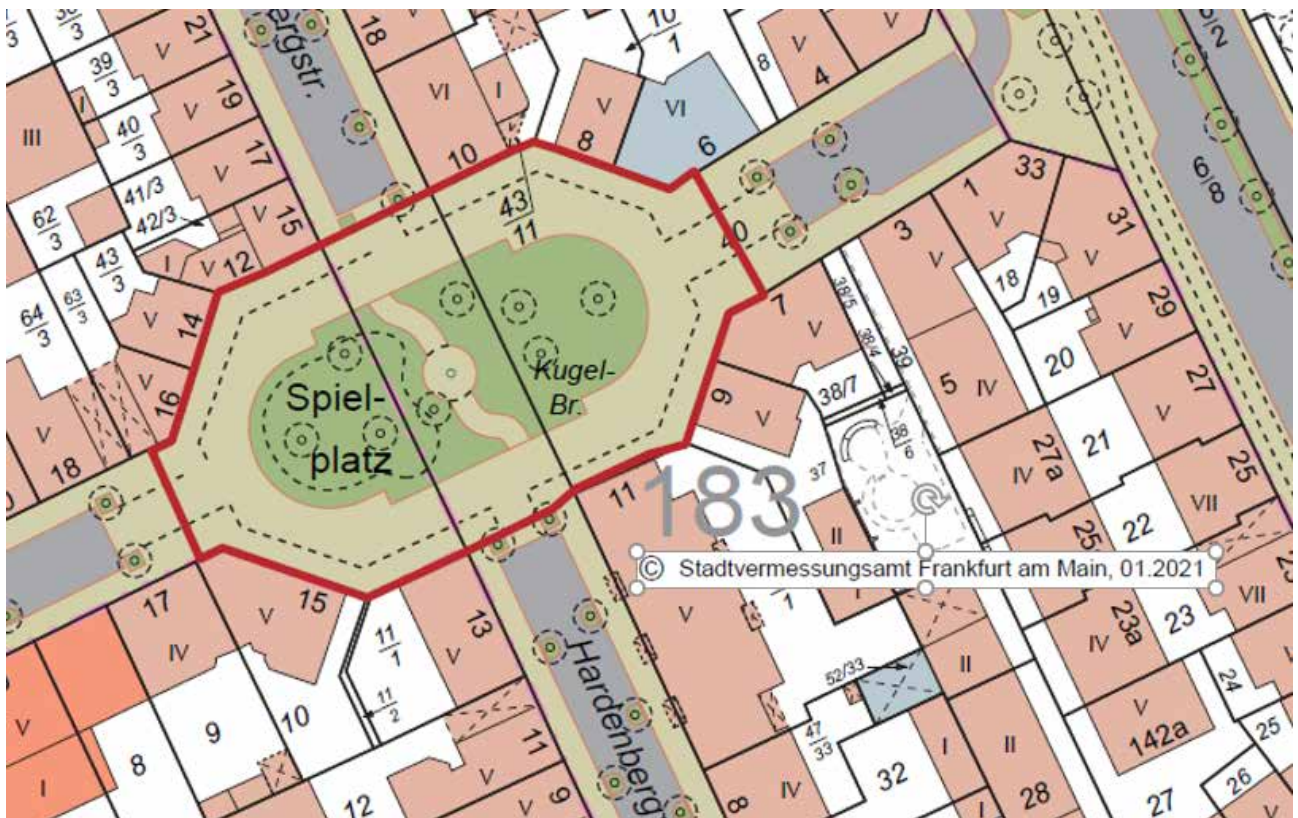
Spielplatz

Kugel-Br.

183

© Stadtvermessungsamt Frankfurt am Main, 01.2021

Hardenberg

ergstr.

18 VI I V VI 6 8 10 4 8 $\frac{10}{1}$ $\frac{43}{11}$ 40 33 1 3 31 $\frac{6}{8}$ 21 19 17 15 III $\frac{39}{3}$ $\frac{40}{3}$ $\frac{41}{3}$ $\frac{42}{3}$ $\frac{62}{3}$ $\frac{43}{3}$ $\frac{63}{3}$ $\frac{64}{3}$ 12 14 16 18 V 7 9 38/5 38/4 39 38/7 $\frac{38}{6}$ 37 5 IV 18 19 20 29 27 27a 21 25 22 VII 23 23a 24 25 142a 26 27 28 32 II $\frac{52}{33}$ $\frac{47}{33}$ 11 15 17 IV 13 $\frac{11}{1}$ $\frac{11}{2}$ 10 9 8 12 11 9 8 IV I 1